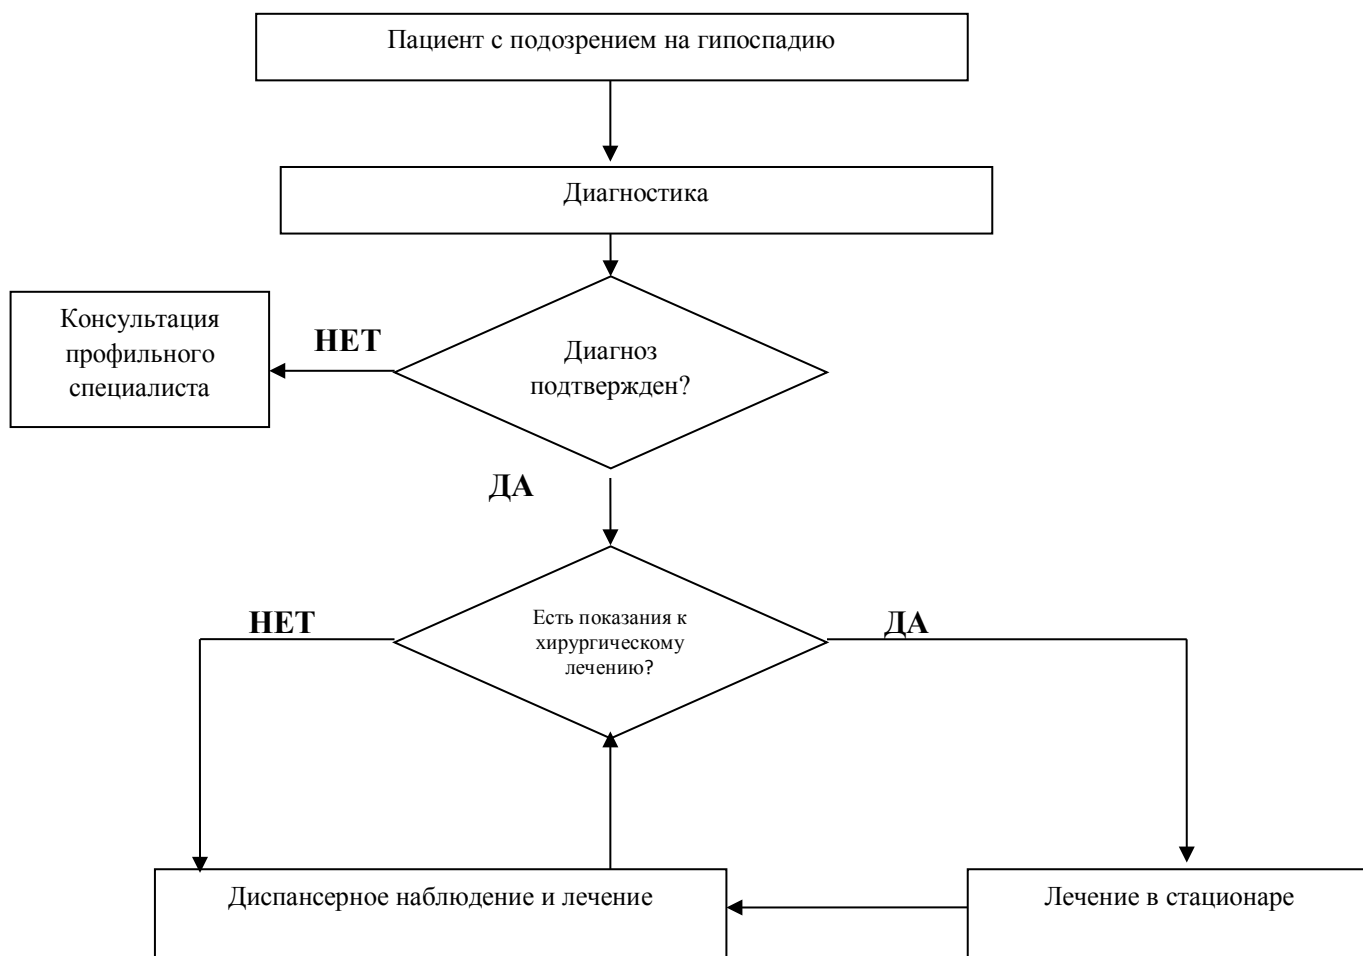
Пациент с подозрением на гипоспадию

Диагностика

Консультация профильного специалиста

НЕТ

Диагноз подтвержден?

ДА

НЕТ

Есть показания к хирургическому лечению?

ДА

Диспансерное наблюдение и лечение

Лечение в стационаре